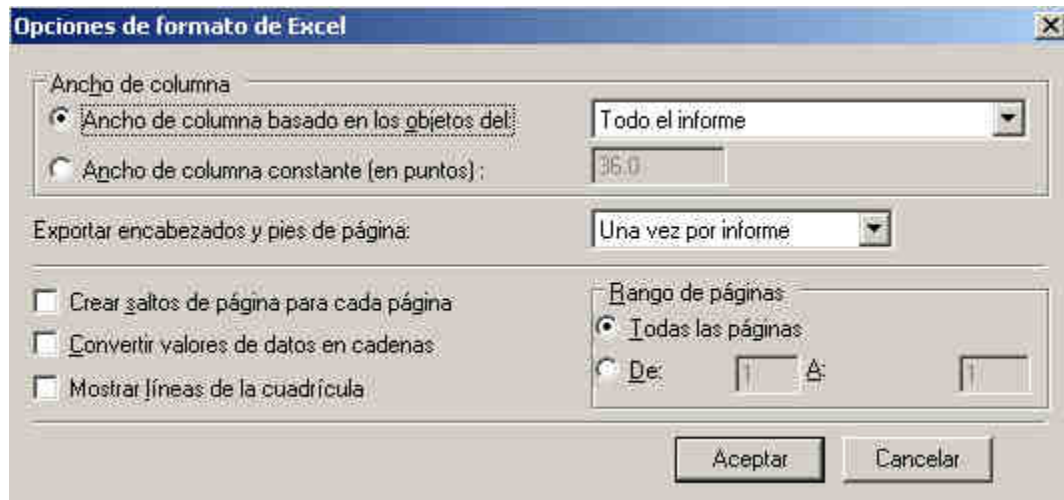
Opciones de formato de Excel

Ancho de columna
Ancho de columna basado en los objetos del:
Todo el informe
Ancho de columna constante (en puntos) :
36.0

Exportar encabezados y pies de página:
Una vez por informe

Crear saltos de página para cada página
Convertir valores de datos en cadenas
Mostrar líneas de la cuadrícula

Rango de páginas
Todas las páginas
De:
1
A:
1

Aceptar
Cancelar